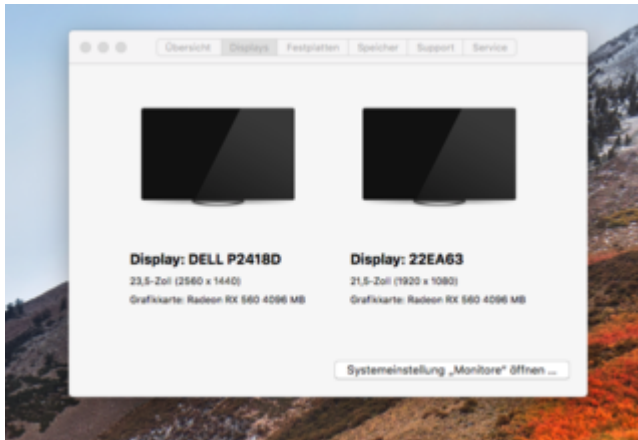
Übersicht | Displays | Festplatten | Speicher | Support | Service

Display: DELL P2418D
23,5-Zoll (2560 x 1440)
Grafikkarte: Radeon RX 560 4096 MB

Display: 22EA63
21,5-Zoll (1920 x 1080)
Grafikkarte: Radeon RX 560 4096 MB

Systemeinstellung „Monitore" öffnen ...